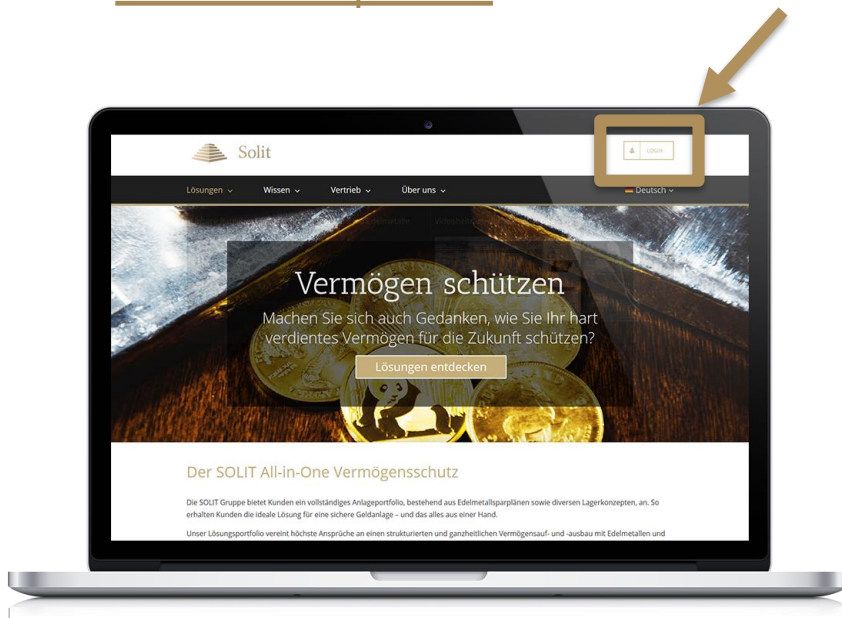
Solit

LOGIN

Lösungen ⌄ Wissen ⌄ Vertrieb ⌄ Über uns ⌄

Deutsch ⌄

Vermögen schützen

Machen Sie sich auch Gedanken, wie Sie Ihr hart verdientes Vermögen für die Zukunft schützen?

Lösungen entdecken

Der SOLIT All-in-One Vermögensschutz

Die SOLIT Gruppe bietet Kunden ein vollständiges Anlageportfolio, bestehend aus Edelmetallsparplänen sowie diversen Lagerkonzepten, an. So erhalten Kunden die ideale Lösung für eine sichere Geldanlage – und das alles aus einer Hand.

Unser Lösungsportfolio vereint höchste Ansprüche an einen strukturierten und ganzheitlichen Vermögensauf- und -ausbau mit Edelmetallen und